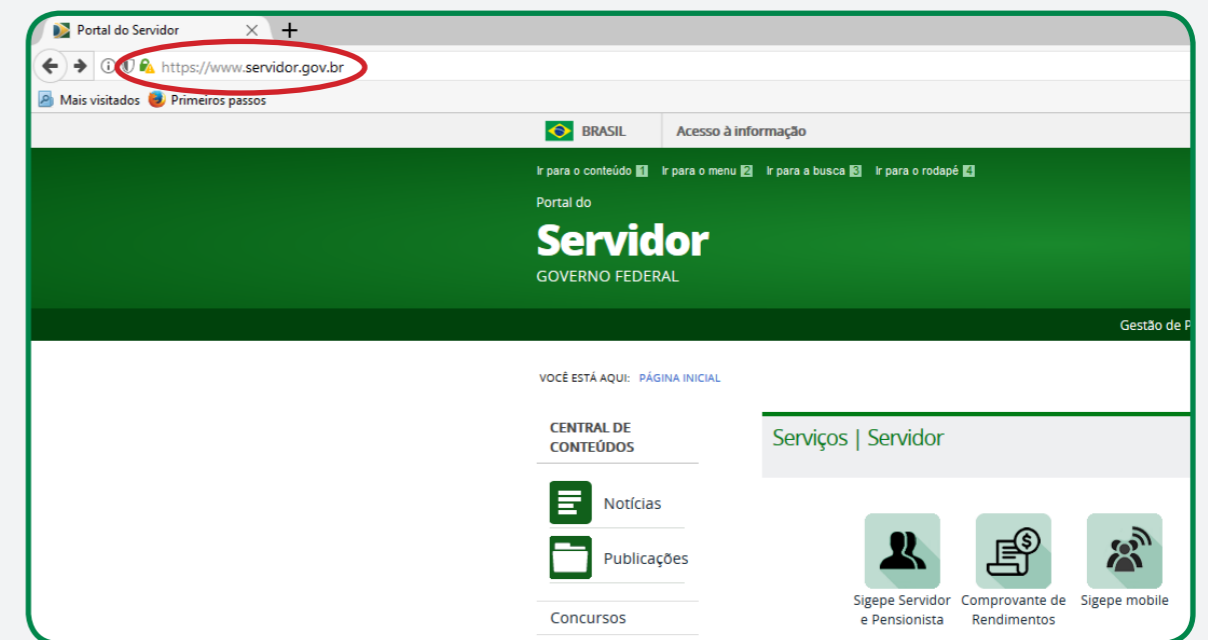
Portal do Servidor
https://www.servidor.gov.br
Mais visitados
Primeiros passos

BRASIL
Acesso à informação

Ir para o conteúdo 1 Ir para o menu 2 Ir para a busca 3 Ir para o rodapé 4

Portal do
Servidor
GOVERNO FEDERAL

Gestão de P

VOCÊ ESTÁ AQUI: PÁGINA INICIAL

CENTRAL DE CONTEÚDOS

Notícias

Publicações

Concursos

Serviços | Servidor

Sigepe Servidor e Pensionista
Comprovante de Rendimentos
Sigepe mobile